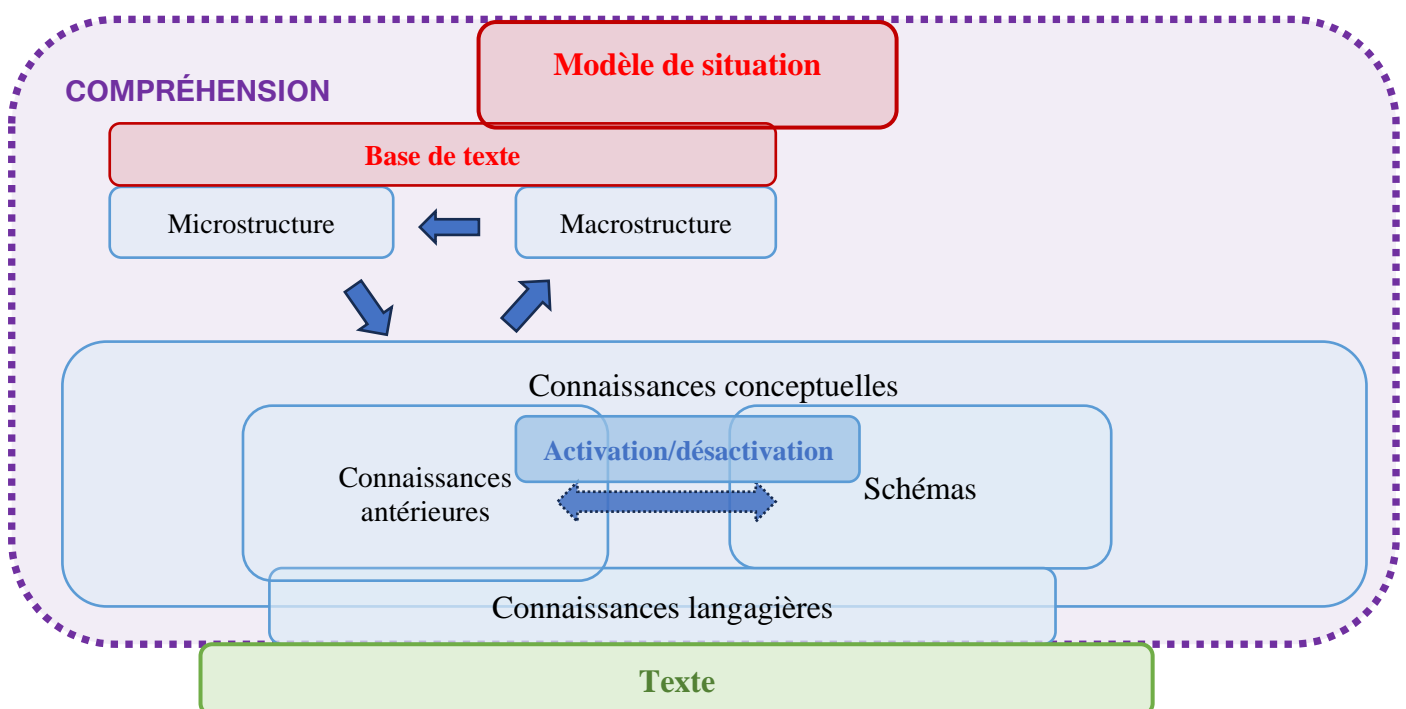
Modèle de situation

COMPRÉHENSION

Base de texte

Microstructure

Macrostructure

Connaissances conceptuelles

Activation/désactivation

Connaissances antérieures

Schémas

Connaissances langagières

Texte